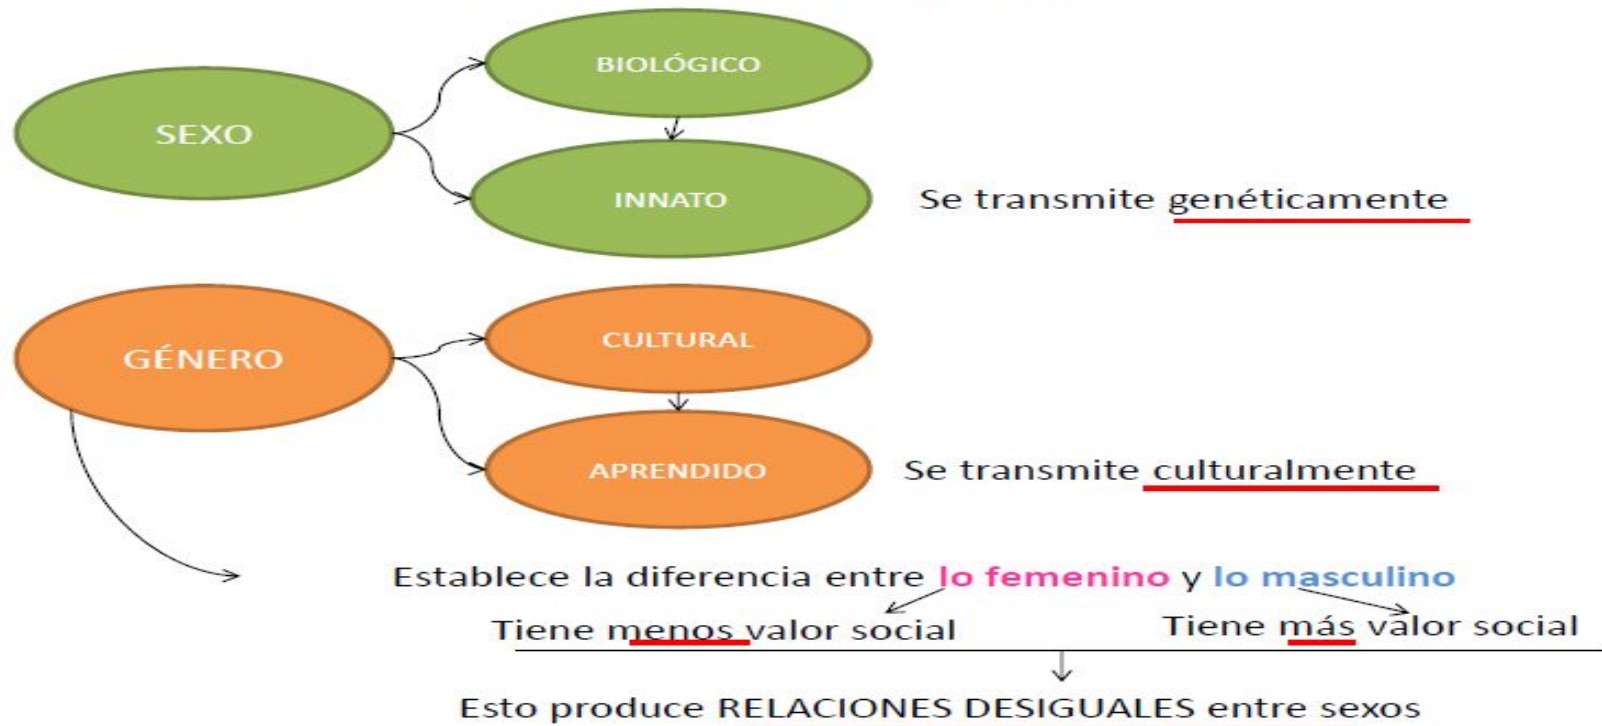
SEXO

BIOLÓGICO

INNATO

Se transmite genéticamente

GÉNERO

CULTURAL

APRENDIDO

Se transmite culturalmente

Establece la diferencia entre lo femenino y lo masculino

Tiene menos valor social

Tiene más valor social

Esto produce RELACIONES DESIGUALES entre sexos